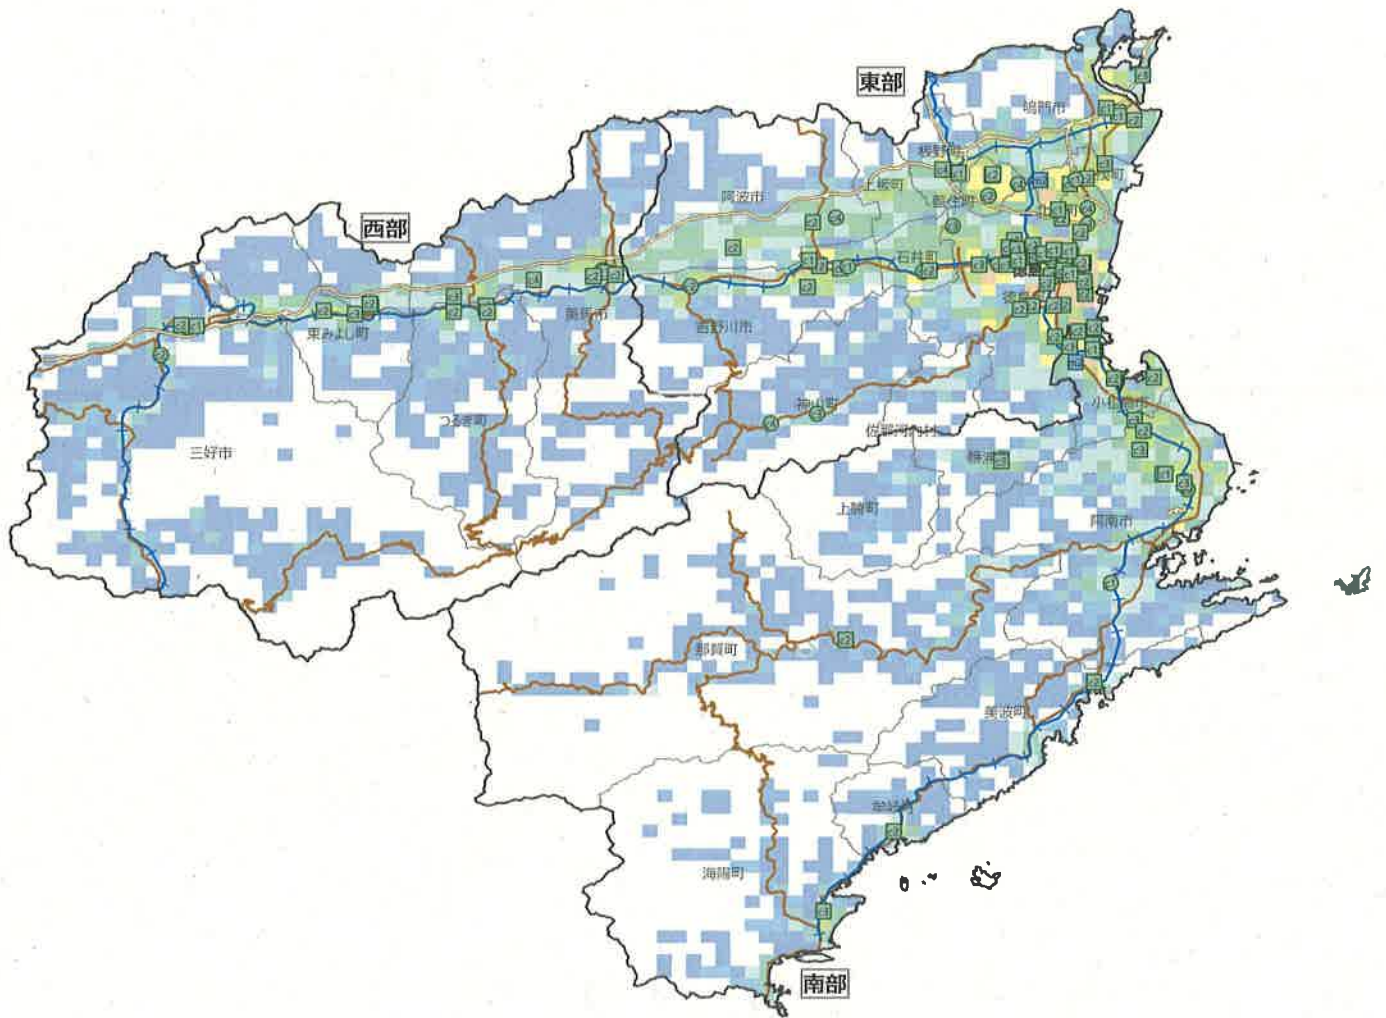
東部

西部

南部

鳴門市

板野町

上板町

阿波市

藍住町

石井町

徳島市

美馬市

東みよし町

吉野川市

神山町

つるぎ町

三好市

佐那河内村

勝浦町

小松島市

上勝町

阿南市

那賀町

美波町

牟岐町

海陽町